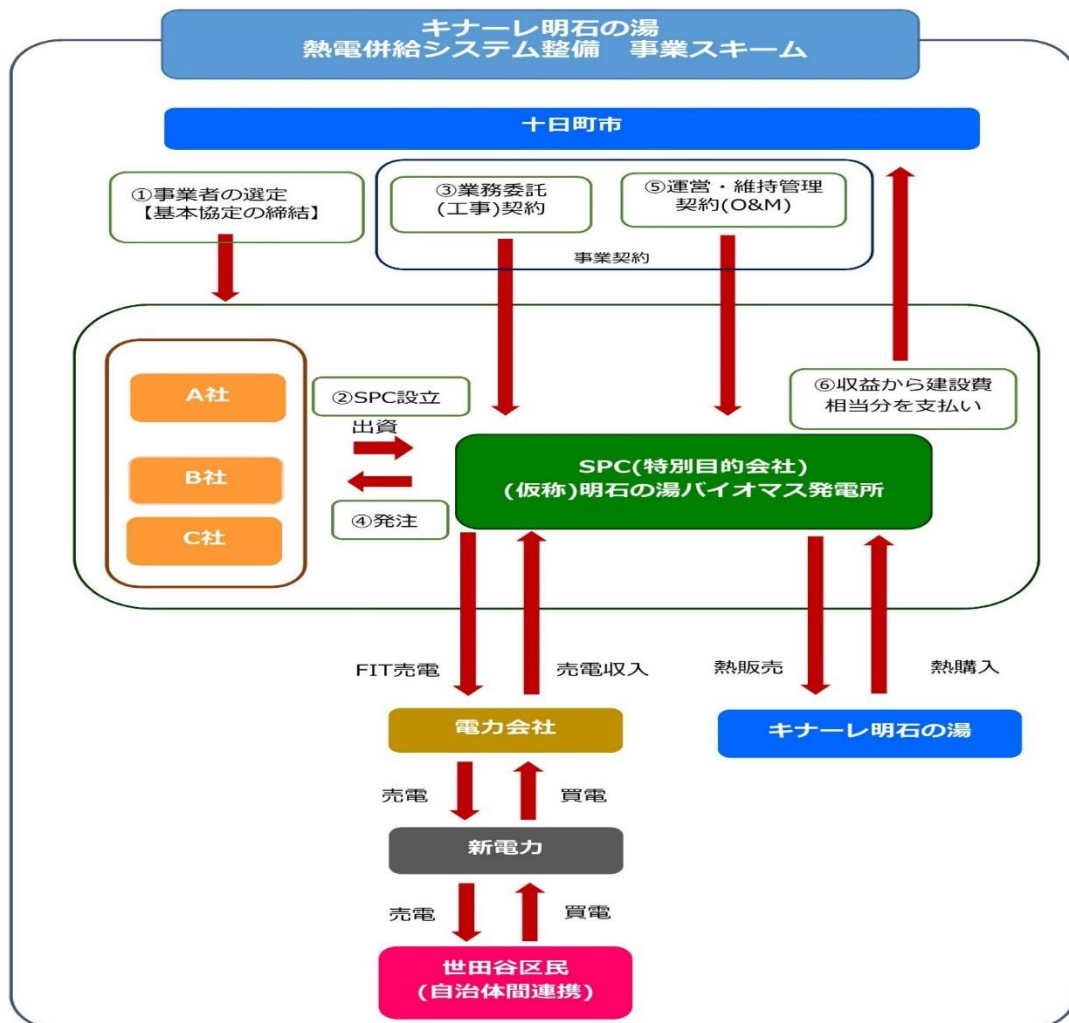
キナーレ明石の湯
熱電併給システム整備　事業スキーム

十日町市

①事業者の選定
【基本協定の締結】

③業務委託
(工事)契約

⑤運営・維持管理
契約(O&M)

事業契約

A社

B社

C社

②SPC設立

出資

④発注

⑥収益から建設費
相当分を支払い

SPC(特別目的会社)
(仮称)明石の湯バイオマス発電所

FIT売電

売電収入

熱販売

熱購入

電力会社

キナーレ明石の湯

売電

買電

新電力

売電

買電

世田谷区民
(自治体間連携)